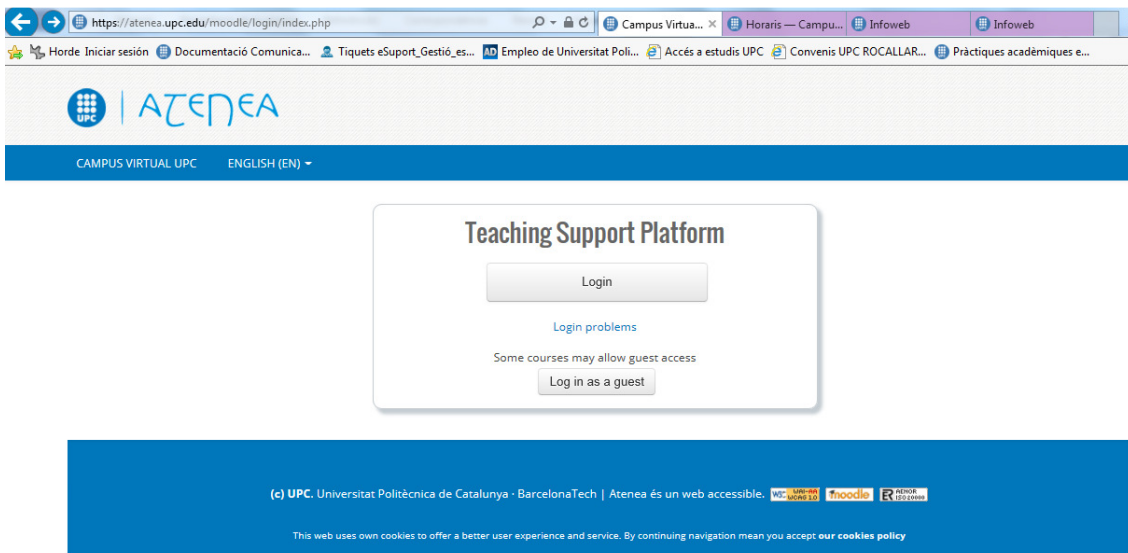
https://atenea.upc.edu/moodle/login/index.php

Campus Virtua... ×
Horaris — Campu...
Infoweb
Infoweb

Horde Iniciar sesión
Documentació Comunica...
Tiquets eSuport_Gestió_es...
Empleo de Universitat Poli...
Accés a estudis UPC
Convenis UPC ROCALLAR...
Pràctiques acadèmiques e...

UPC | ATENEA

CAMPUS VIRTUAL UPC
ENGLISH (EN)

Teaching Support Platform

Login

Login problems

Some courses may allow guest access

Log in as a guest

(c) UPC. Universitat Politècnica de Catalunya · BarcelonaTech | Atenea és un web accessible. W3C WAI-AA WCAG 1.0 moodle AENOR ISO 20000

This web uses own cookies to offer a better user experience and service. By continuing navigation mean you accept our cookies policy